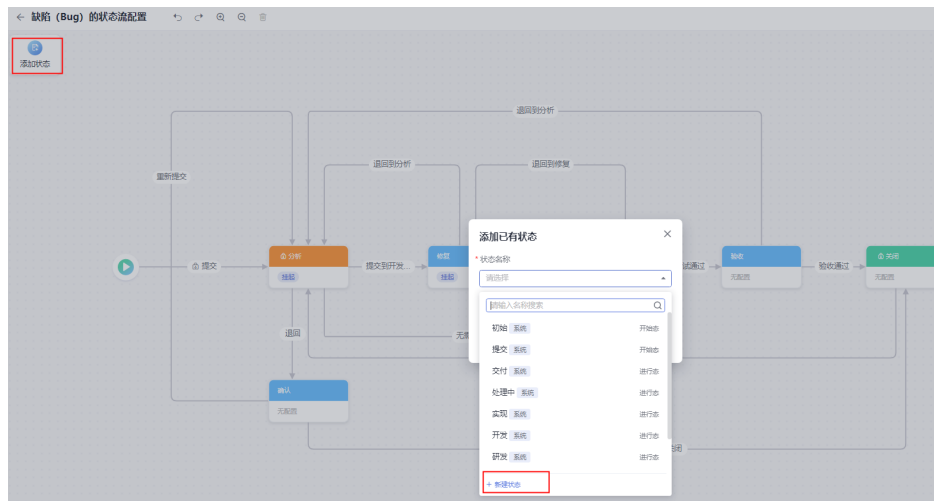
← 缺陷（Bug）的状态流配置

添加状态

退回到分析

退回到分析

退回到修复

重新提交

提交

分析

挂起

提交到开发...

修复

挂起

试通过

验收

无配置

验收通过

关闭

无配置

退回

无

确认

无配置

闭

添加已有状态

* 状态名称

请选择

请输入名称搜索

| | | |
|---|---|---|
| 初始 | 系统 | 开始态 |
| 提交 | 系统 | 开始态 |
| 交付 | 系统 | 进行态 |
| 处理中 | 系统 | 进行态 |
| 实现 | 系统 | 进行态 |
| 开发 | 系统 | 进行态 |
| 研发 | 系统 | 进行态 |

+ 新建状态